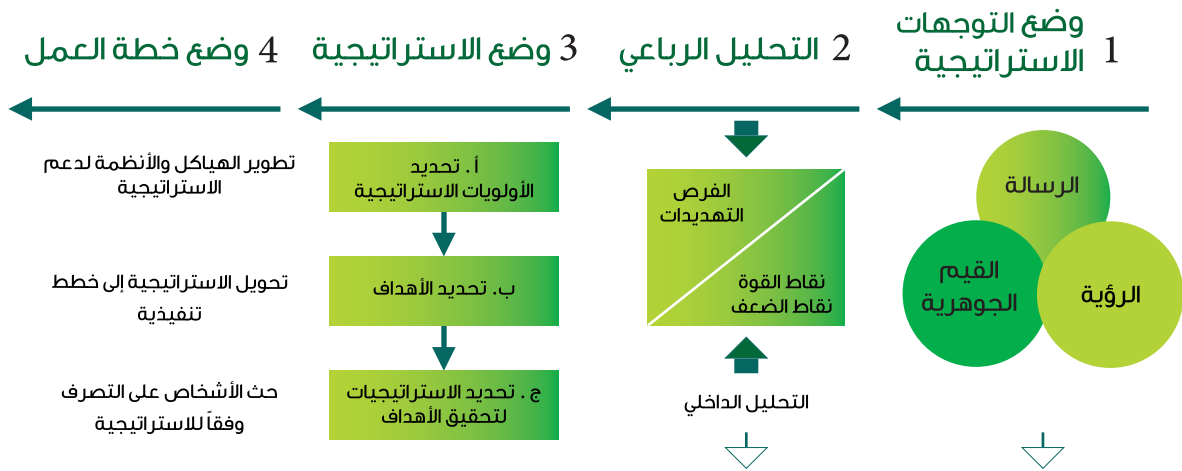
1 وضع التوجهات الاستراتيجية

2 التحليل الرباعي

3 وضع الاستراتيجية

4 وضع خطة العمل

الرسالة

القيم الجوهرية

الرؤية

الفرص
التهديدات

نقاط القوة
نقاط الضعف

التحليل الداخلي

أ. تحديد الأولويات الاستراتيجية

ب. تحديد الأهداف

ج. تحديد الاستراتيجيات لتحقيق الأهداف

تطوير الهياكل والأنظمة لدعم الاستراتيجية

تحويل الاستراتيجية إلى خطط تنفيذية

حث الأشخاص على التصرف وفقاً للاستراتيجية